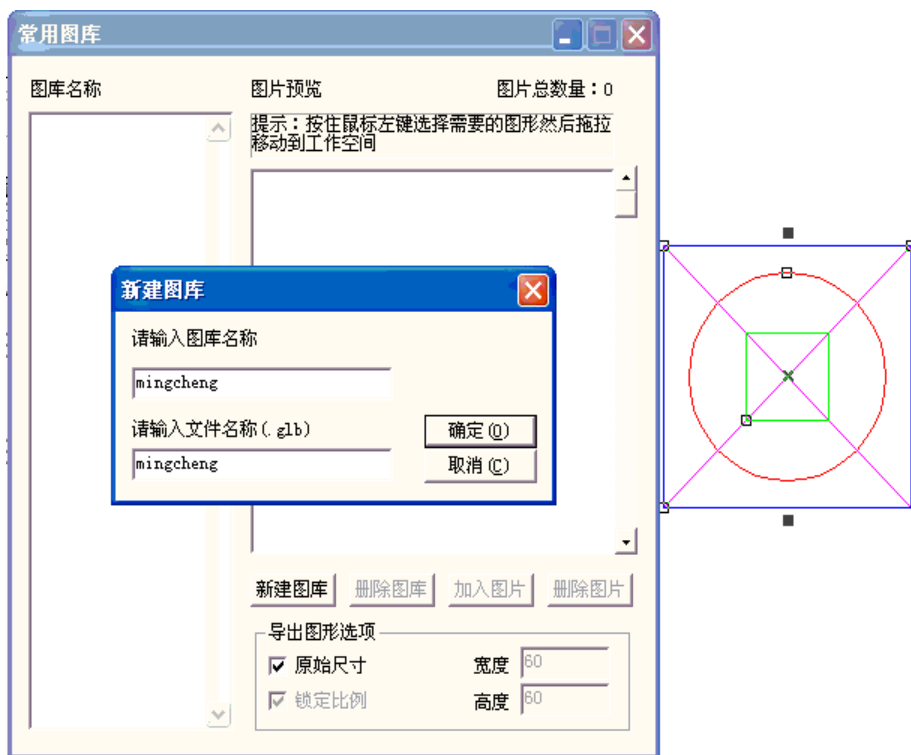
常用图库

图库名称

图片预览

图片总数量：0

提示：按住鼠标左键选择需要的图形然后拖拉移动到工作空间

新建图库

请输入图库名称

mingcheng

请输入文件名称(.glb)

mingcheng

确定(O)

取消(C)

新建图库

删除图库

加入图片

删除图片

导出图形选项

原始尺寸

宽度

60

锁定比例

高度

60